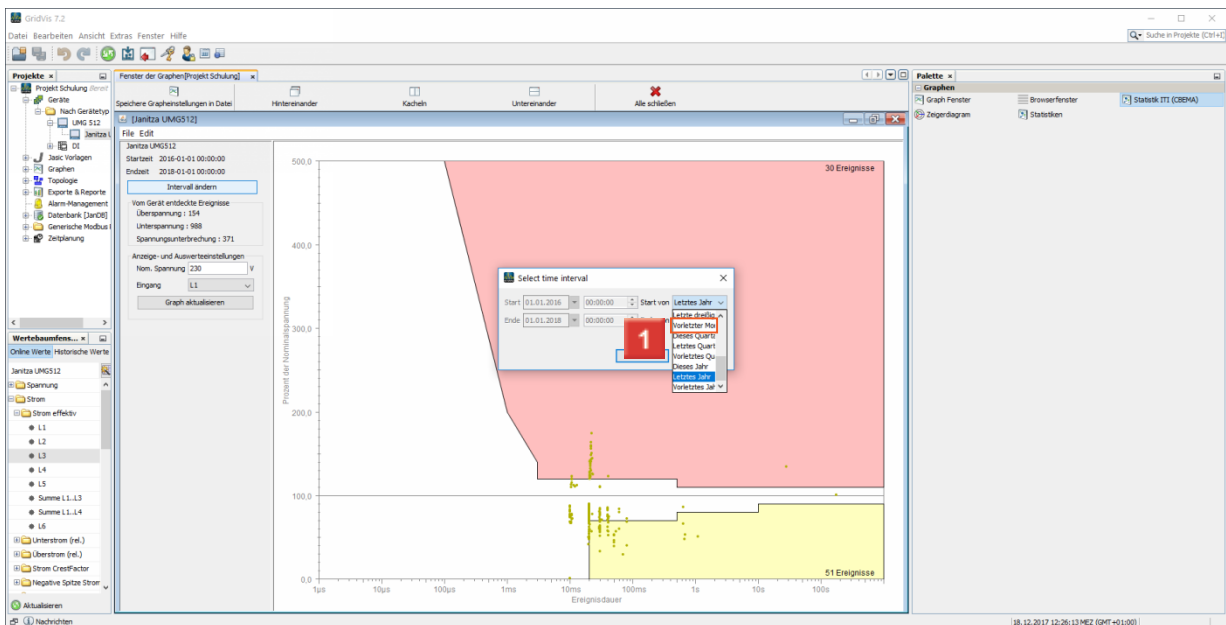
GridVis 7.2

Datei Bearbeiten Ansicht Extras Fenster Hilfe

Suche in Projekte (Ctrl+I)

Projekte ×

Projekt Schulung Bereit
Geräte
Nach Gerätetyp
UMG 512
Janitza U
DI
Jasic Vorlagen
Graphen
Topologie
Exporte & Reporte
Alarm-Management
Datenbank [JanDB]
Generische Modbus
Zeitplanung

Wertebaumfens... ×

Online Werte Historische Werte

Janitza UMG512
Spannung
Strom
Strom effektiv
L1
L2
L3
L4
L5
Summe L1..L3
Summe L1..L4
L6
Unterstrom (rel.)
Überstrom (rel.)
Strom CrestFactor
Negative Spitze Strom

Aktualisieren

Nachrichten

Fenster der Graphen[Projekt Schulung] ×

Speichere Grapheinstellungen in Datei
Hintereinander
Kacheln
Untereinander
Alle schließen

[Janitza UMG512]

File Edit

Janitza UMG512
Startzeit 2016-01-01 00:00:00
Endzeit 2018-01-01 00:00:00
Intervall ändern

Vom Gerät entdeckte Ereignisse
Überspannung : 154
Unterspannung : 988
Spannungsunterbrechung : 371

Anzeige- und Auswerteeinstellungen
Nom. Spannung 230 V
Eingang L1
Graph aktualisieren

30 Ereignisse
51 Ereignisse

500,0
400,0
300,0
200,0
100,0
0,0

Prozent der Nominalspannung

1µs 10µs 100µs 1ms 10ms 100ms 1s 10s 100s
Ereignisdauer

Select time interval

Start 01.01.2016 00:00:00 Start von Letztes Jahr
Ende 01.01.2018 00:00:00

Letzte dreißig
Vorletzter Mo
Dieses Quarta
Letztes Quart
Vorletztes Qu
Dieses Jahr
Letztes Jahr
Vorletztes Jah

1

Palette ×

Graphen
Graph Fenster
Browserfenster
Statistik ITI (CBEMA)
Zeigerdiagram
Statistiken

18.12.2017 12:26:13 MEZ (GMT+01:00)